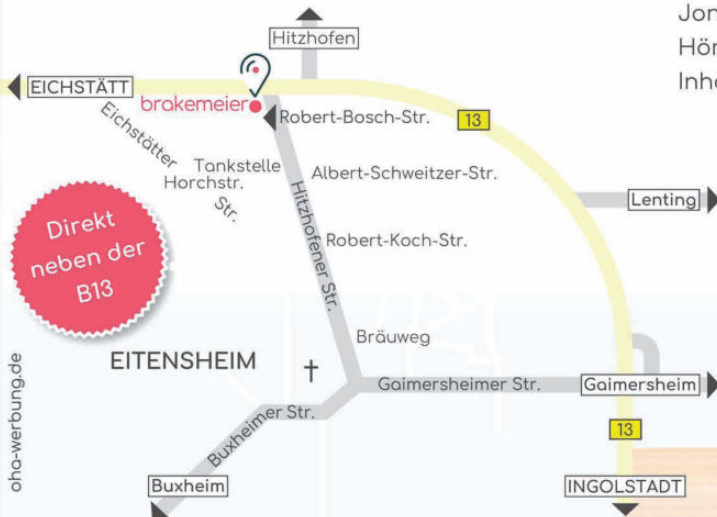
Jon
Hör
Inh

Hitzhofen
EICHSTÄTT
brakemeier
Robert-Bosch-Str.
13
Eichstätter Str.
Tankstelle
Horchstr.
Albert-Schweitzer-Str.
Lenting
Hitzhofener Str.
Robert-Koch-Str.
Direkt neben der B13
Bräuweg
EITENSHEIM
Gaimersheimer Str.
Gaimersheim
Buxheimer Str.
13
oha-werbung.de
Buxheim
INGOLSTADT